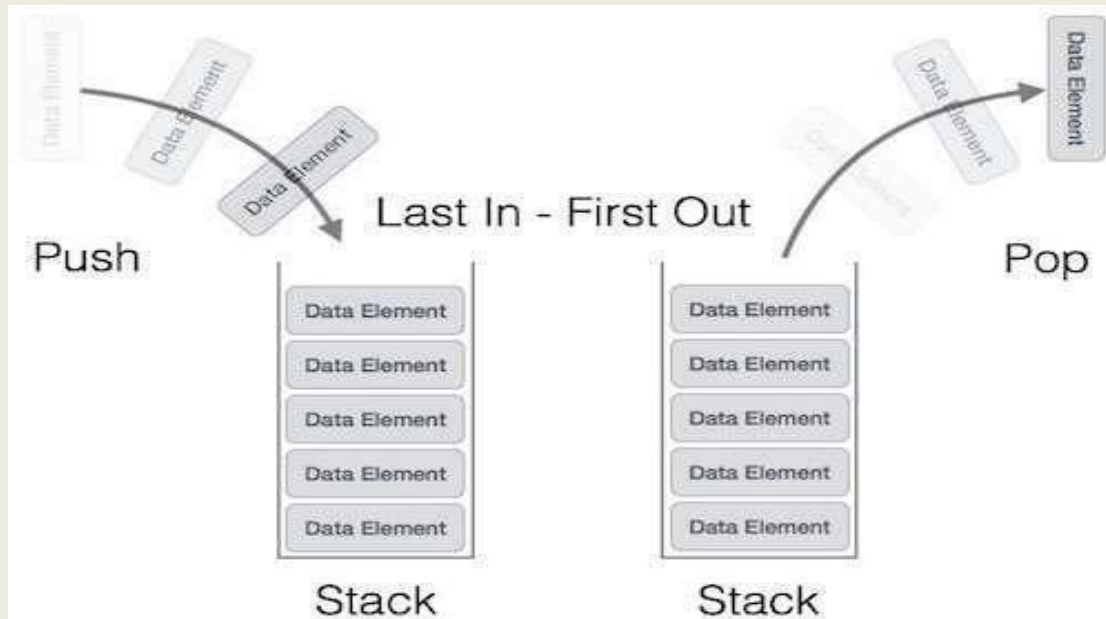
Data Element
Data Element
Data Element

Last In - First Out

Push

Data Element
Data Element
Data Element
Data Element
Data Element

Stack

Data Element
Data Element
Data Element

Pop

Data Element
Data Element
Data Element
Data Element
Data Element

Stack